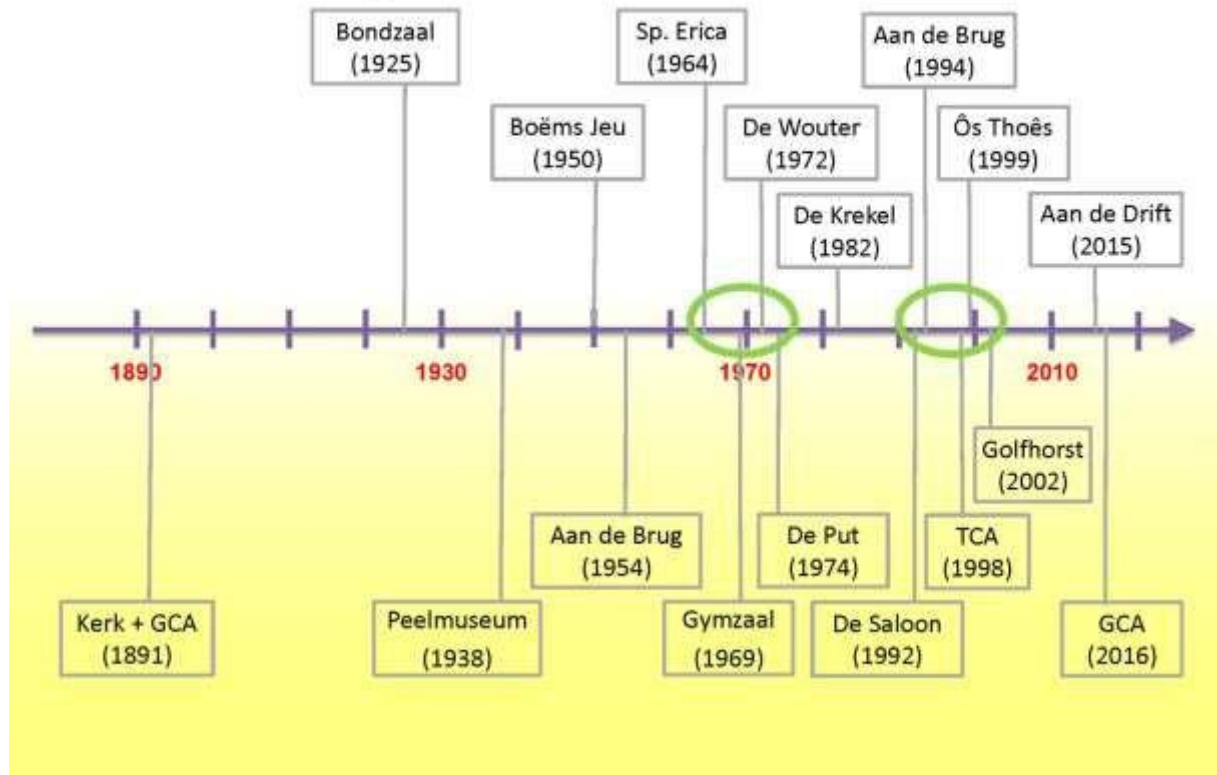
Bondzaal (1925)

Sp. Erica (1964)

Aan de Brug (1994)

Boëms Jeu (1950)

De Wouter (1972)

Ôs Thoês (1999)

De Krekel (1982)

Aan de Drift (2015)

1890

1930

1970

2010

Golfhorst (2002)

Aan de Brug (1954)

De Put (1974)

TCA (1998)

Kerk + GCA (1891)

Peelmuseum (1938)

Gymzaal (1969)

De Saloon (1992)

GCA (2016)